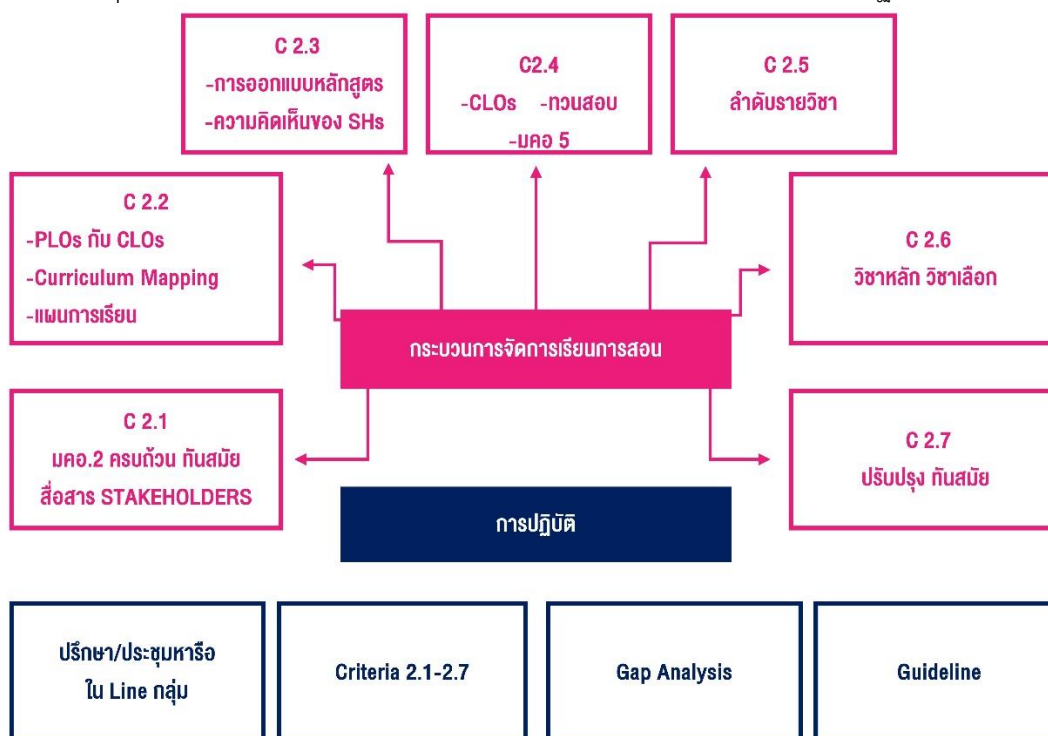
C 2.3
-การออกแบบหลักสูตร
-ความคิดเห็นของ SHs

C2.4
-CLOs -ทวนสอบ
-มคอ 5

C 2.5
ลำดับรายวิชา

C 2.2
-PLOs กับ CLOs
-Curriculum Mapping
-แผนการเรียน

C 2.6
วิชาหลัก วิชาเลือก

กระบวนการจัดการเรียนการสอน

C 2.1
มคอ.2 ครบถ้วน ทันสมัย
สื่อสาร STAKEHOLDERS

C 2.7
ปรับปรุง ทันสมัย

การปฏิบัติ

ปรึกษา/ประชุมหารือ
ใน Line กลุ่ม

Criteria 2.1-2.7

Gap Analysis

Guideline